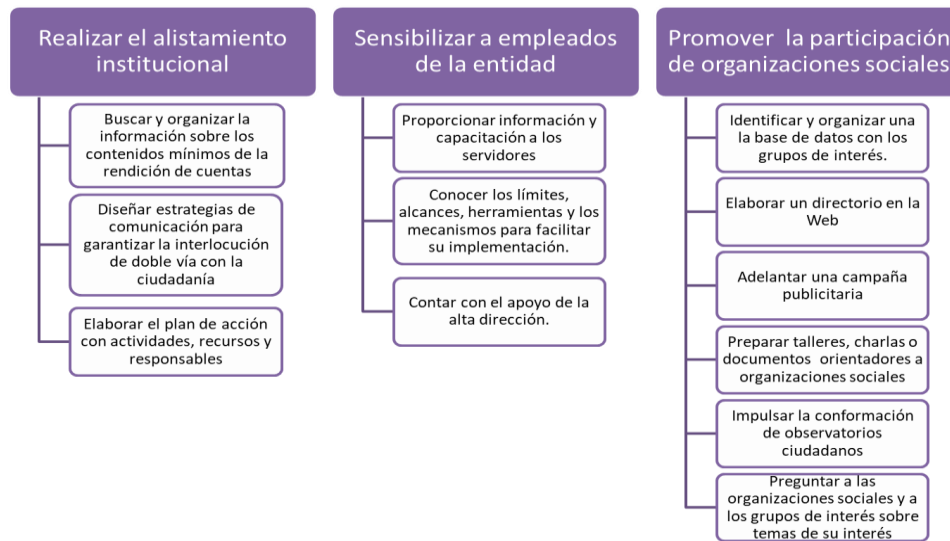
Realizar el alistamiento institucional

Buscar y organizar la información sobre los contenidos mínimos de la rendición de cuentas

Diseñar estrategias de comunicación para garantizar la interlocución de doble vía con la ciudadanía

Elaborar el plan de acción con actividades, recursos y responsables

Sensibilizar a empleados de la entidad

Proporcionar información y capacitación a los servidores

Conocer los límites, alcances, herramientas y los mecanismos para facilitar su implementación.

Contar con el apoyo de la alta dirección.

Promover la participación de organizaciones sociales

Identificar y organizar una la base de datos con los grupos de interés.

Elaborar un directorio en la Web

Adelantar una campaña publicitaria

Preparar talleres, charlas o documentos orientadores a organizaciones sociales

Impulsar la conformación de observatorios ciudadanos

Preguntar a las organizaciones sociales y a los grupos de interés sobre temas de su interés